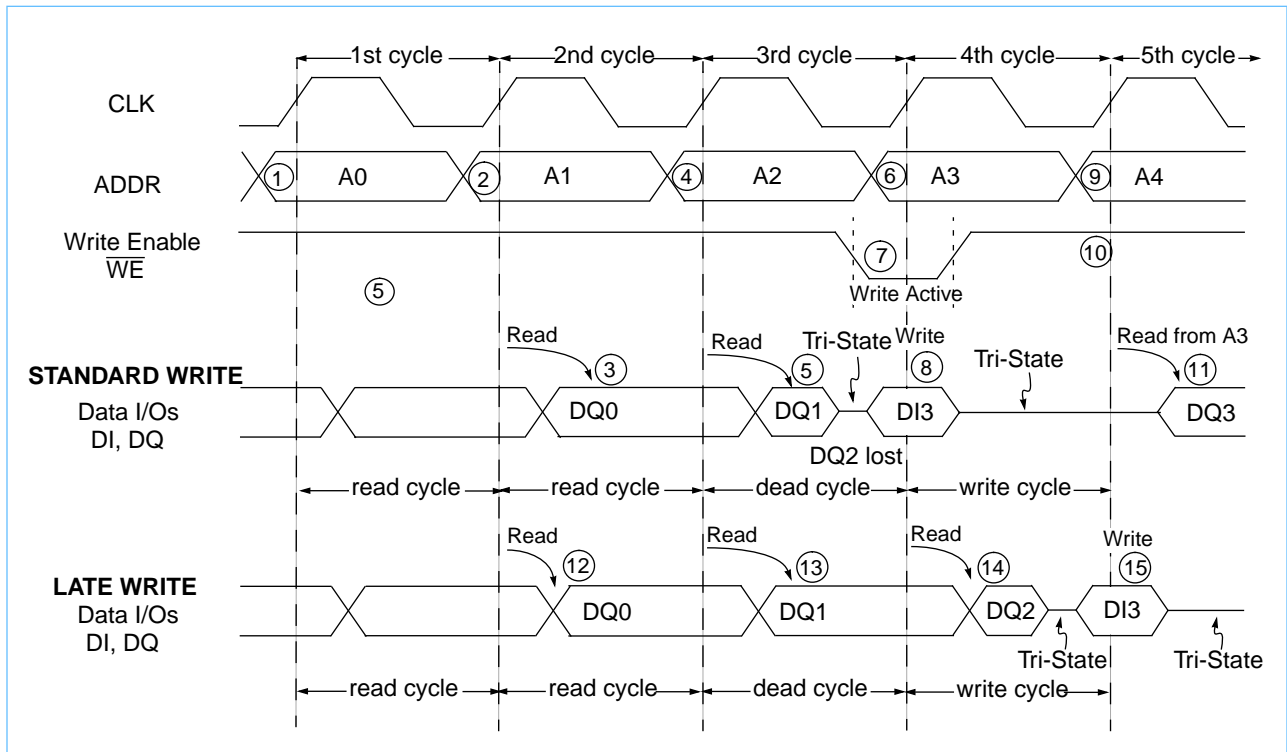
1st cycle
2nd cycle
3rd cycle
4th cycle
5th cycle

CLK

ADDR
① A0
② A1
④ A2
⑥ A3
⑨ A4

Write Enable $\overline{WE}$
⑦
⑩
⑤
Write Active

Read
③
Read
⑤
Tri-State
Write
⑧
Tri-State
Read from A3
⑪

STANDARD WRITE
Data I/Os
DI, DQ
DQ0
DQ1
DI3
DQ3
DQ2 lost

read cycle
read cycle
dead cycle
write cycle

Read
⑫
Read
⑬
Read
⑭
Write
⑮

LATE WRITE
Data I/Os
DI, DQ
DQ0
DQ1
DQ2
DI3
Tri-State
Tri-State

read cycle
read cycle
dead cycle
write cycle